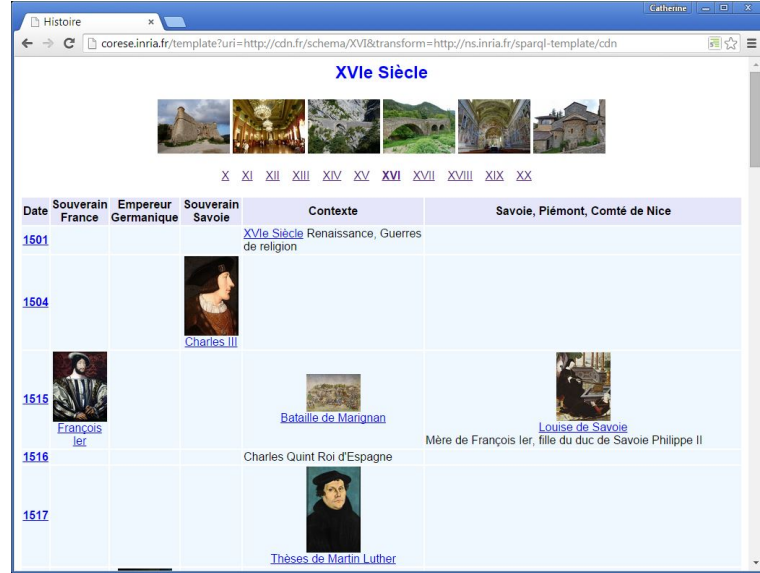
Histoire ×

Catherine

corese.inria.fr/template?uri=http://cdn.fr/schema/XVI&transform=http://ns.inria.fr/sparql-template/cdn

XVIe Siècle

X XI XII XIII XIV XV XVI XVII XVIII XIX XX

| Date | Souverain France | Empereur Germanique | Souverain Savoie | Contexte | Savoie, Piémont, Comté de Nice |
|---|---|---|---|---|---|
| 1501 | | | | XVIe Siècle Renaissance, Guerres de religion | |
| 1504 | | | Charles III | | |
| 1515 | François Ier | | | Bataille de Marignan | Louise de Savoie Mère de François Ier, fille du duc de Savoie Philippe II |
| 1516 | | | | Charles Quint Roi d'Espagne | |
| 1517 | | | | Thèses de Martin Luther | |